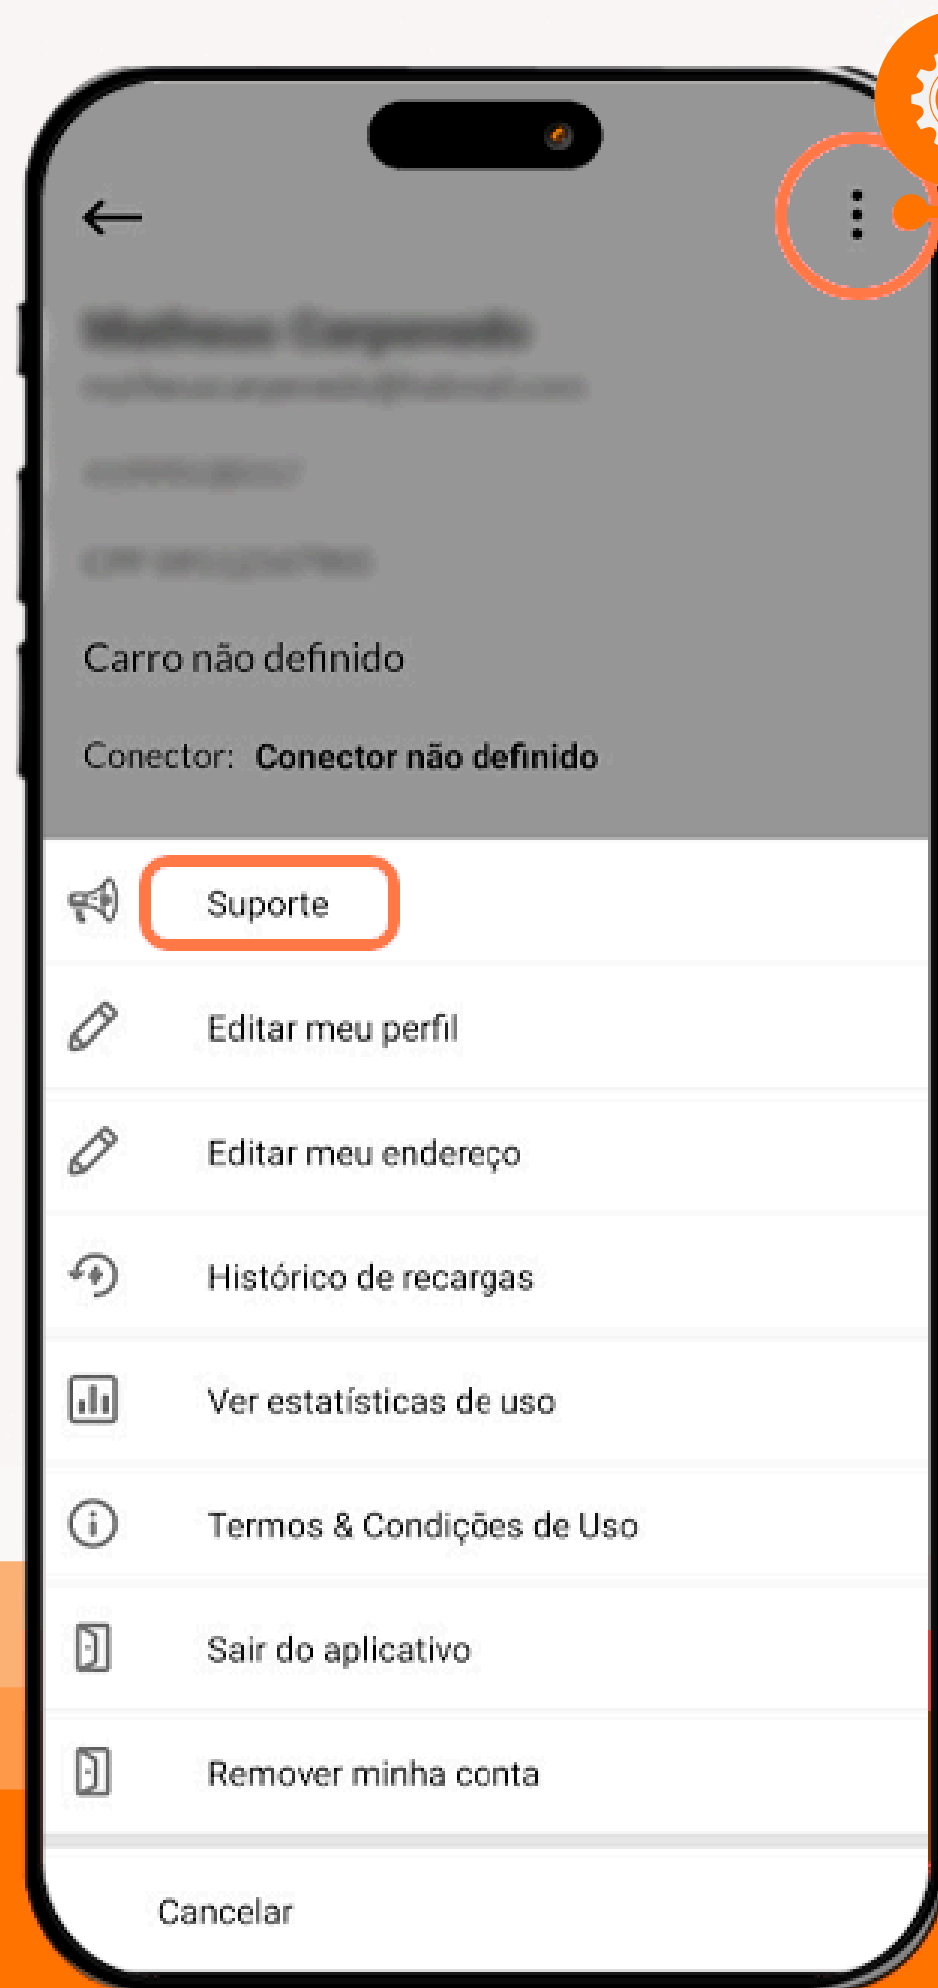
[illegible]
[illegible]
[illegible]
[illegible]

Carro não definido

Conector: **Conector não definido**

Suporte

Editar meu perfil

Editar meu endereço

Histórico de recargas

Ver estatísticas de uso

Termos & Condições de Uso

Sair do aplicativo

Remover minha conta

Cancelar